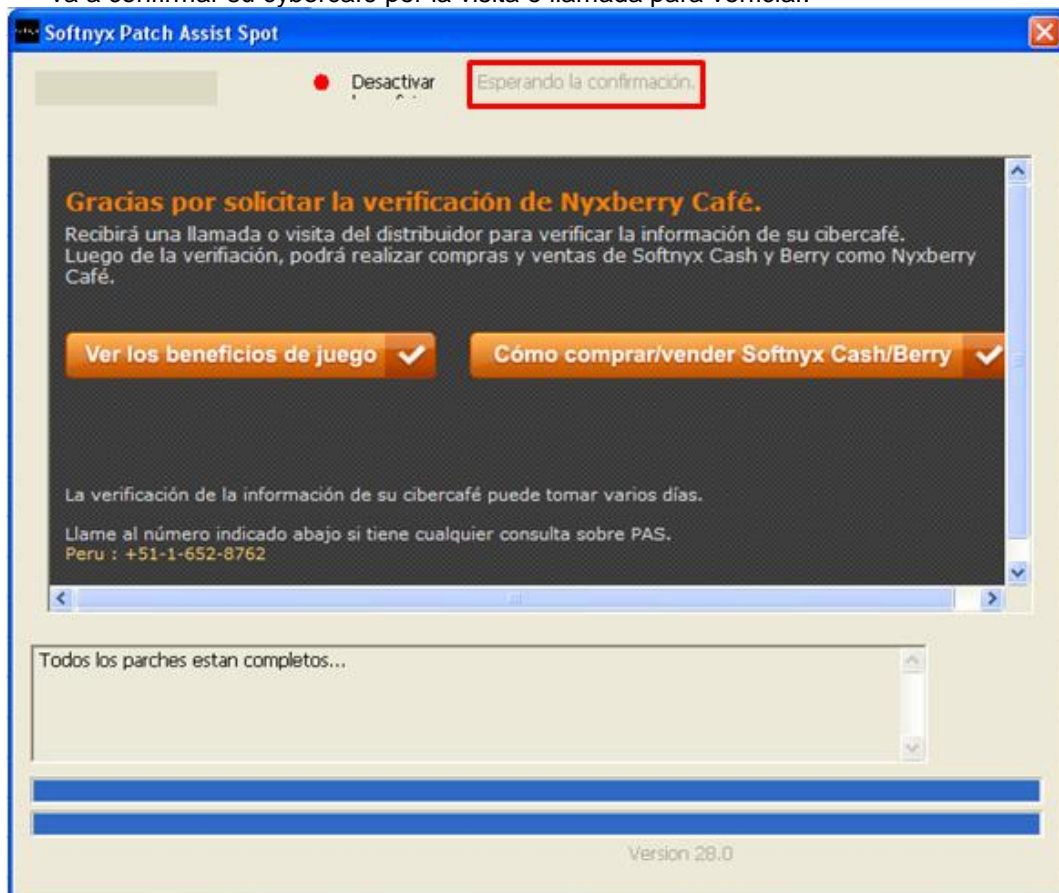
va a confirmar su cybercafe por la visita o llamada para verificar.

Softnyx Patch Assist Spot

Desactivar

Esperando la confirmación.

Gracias por solicitar la verificación de Nyxberry Café.

Recibirá una llamada o visita del distribuidor para verificar la información de su cibercafé. Luego de la verifiación, podrá realizar compras y ventas de Softnyx Cash y Berry como Nyxberry Café.

Ver los beneficios de juego

Cómo comprar/vender Softnyx Cash/Berry

La verificación de la información de su cibercafé puede tomar varios días.

Llame al número indicado abajo si tiene cualquier consulta sobre PAS.
Peru : +51-1-652-8762

Todos los parches estan completos...

Version 28.0